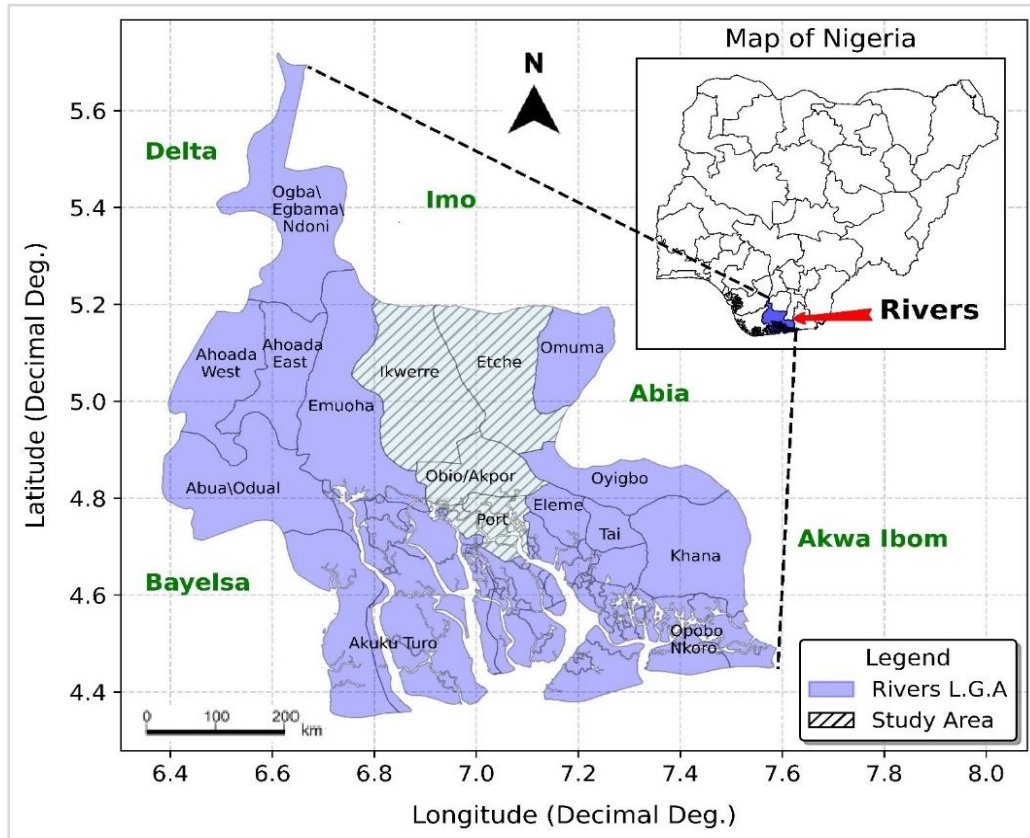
Map of Nigeria

N

Rivers

5.6

5.4

5.2

5.0

4.8

4.6

4.4

Latitude (Decimal Deg.)

Delta

Imo

Abia

Akwa Ibom

Bayelsa

Ogba\ Egbama\ Ndoni

Ahoada West

Ahoada East

Ikwerre

Etche

Omuma

Emuoha

Obio/Akpor

Oyigbo

Abua\Odual

Eleme

Port

Tai

Khana

Akuku Turo

Opobo Nkoro

Legend

Rivers L.G.A

Study Area

0 100 200 km

6.4 6.6 6.8 7.0 7.2 7.4 7.6 7.8 8.0

Longitude (Decimal Deg.)